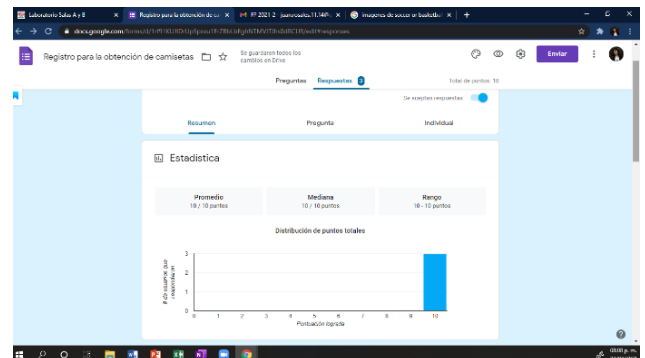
Laboratorio Salas A y B × Registro para la obtención de ca × M IP 2021 2 · juanrosales.11.14@... × imagenes de soccer or basketbal × +

docs.google.com/forms/d/1rP9GU8Xh/edit#responses

Registro para la obtención de camisetas

Se guardaron todos los cambios en Drive

Enviar

Preguntas Respuestas 3 Total de puntos: 10

Se aceptan respuestas

Resumen Pregunta Individual

Estadística

Promedio
10 / 10 puntos

Mediana
10 / 10 puntos

Rango
10 - 10 puntos

Distribución de puntos totales

# de usuarios que respondieron

3
2
1
0

0 1 2 3 4 5 6 7 8 9 10

Puntuación lograda

?

08:00 p. m.